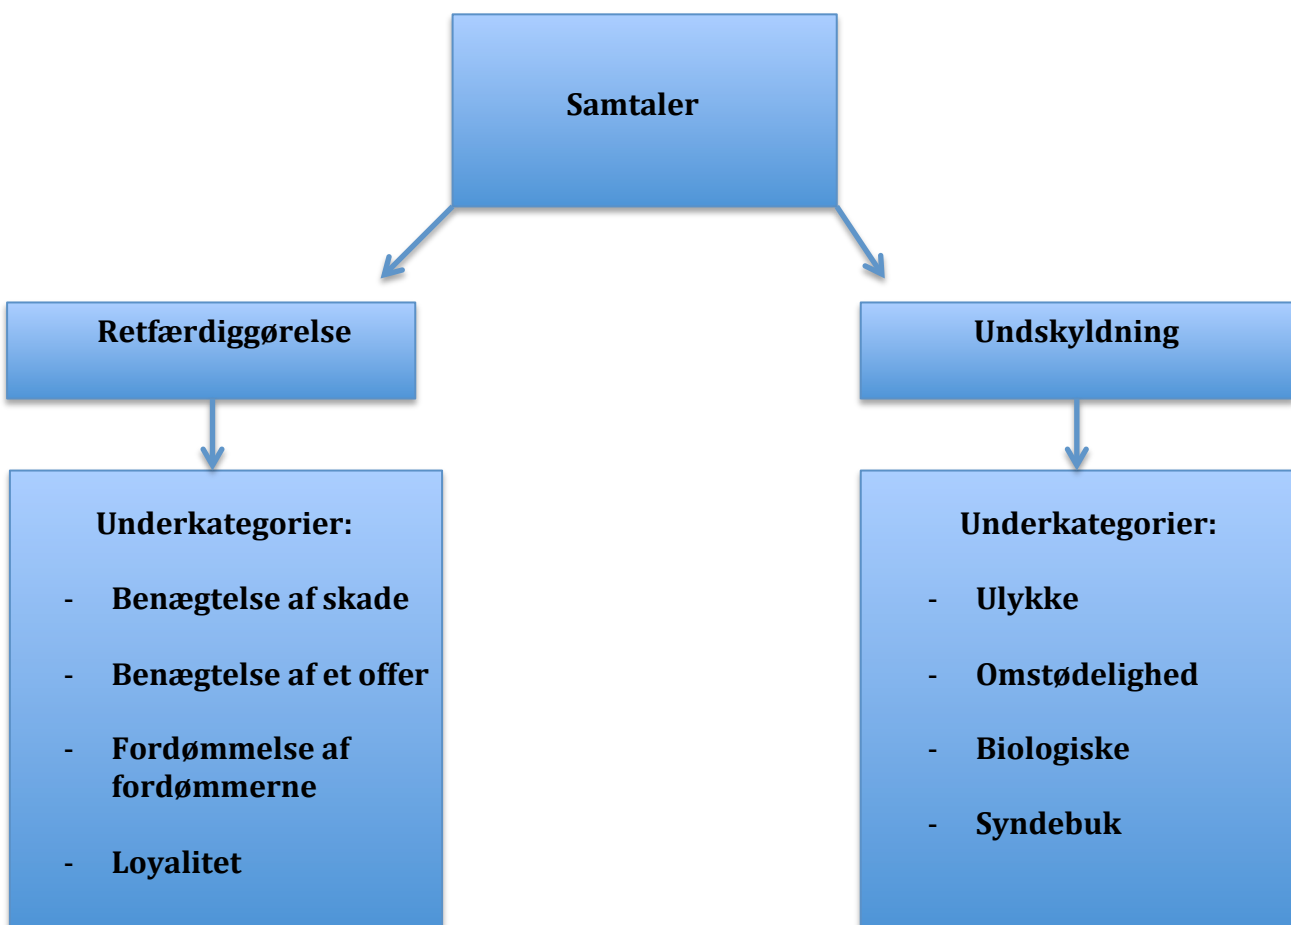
Samtaler

Retfærdiggørelse

Underkategorier:

- Benægtelse af skade
- Benægtelse af et offer
- Fordømmelse af fordømmerne
- Loyalitet

Undskyldning

Underkategorier:

- Ulykke
- Omstødelighed
- Biologiske
- Syndebuk